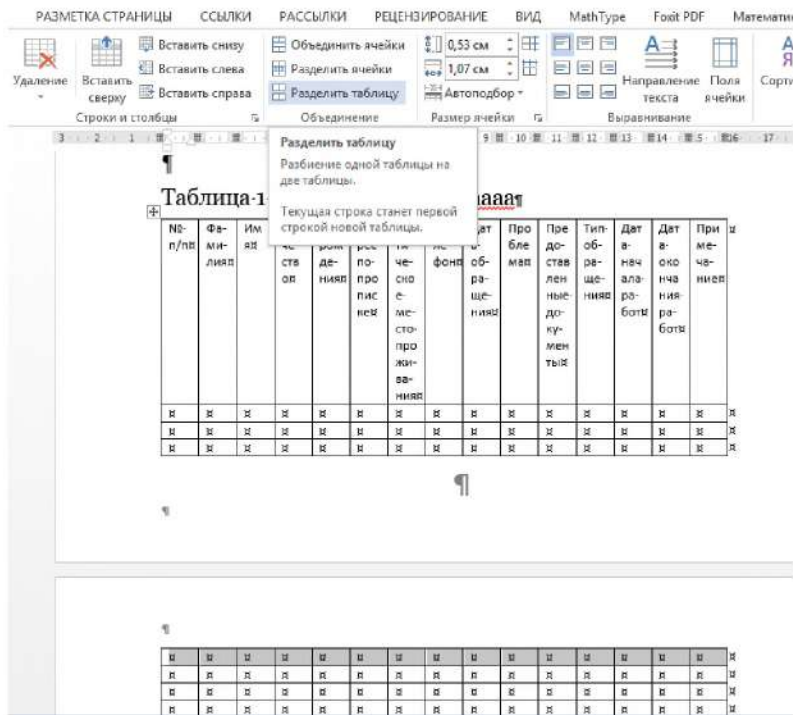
РАЗМЕТКА СТРАНИЦЫ ССЫЛКИ РАССЫЛКИ РЕЦЕНЗИРОВАНИЕ ВИД MathType Foxit PDF Математи

Удаление Вставить сверху Вставить снизу Вставить слева Вставить справа Строки и столбцы

Объединить ячейки Разделить ячейки Разделить таблицу Объединение

0,53 см 1,07 см Автоподбор Размер ячейки

Направление текста Поля ячейки Выравнивание Сорт

Разделить таблицу

Разбиение одной таблицы на две таблицы.

Текущая строка станет первой строкой новой таблицы.

¶

Таблица-1 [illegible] аааа¶

| №-п/п¤ | Фа-ми-лия¤ | Им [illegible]¤ | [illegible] че-ства¤ | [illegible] рож-де-ния¤ | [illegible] рес по-про-пис-ке¤ | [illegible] ти-че-ско-е-ме-сто-про-жи-ва-ния¤ | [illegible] фона¤ | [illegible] ат-а-об-ра-ще-ния¤ | Про-бле-ма¤ | Пре-до-став-лен-ные-до-ку-мен-ты¤ | Тип-об-ра-ще-ния¤ | Дат-а-нач-ала-ра-боты¤ | Дат-а-око-нча-ния-ра-боты¤ | При-ме-ча-ние¤ |
|---|---|---|---|---|---|---|---|---|---|---|---|---|---|---|
| ¤ | ¤ | ¤ | ¤ | ¤ | ¤ | ¤ | ¤ | ¤ | ¤ | ¤ | ¤ | ¤ | ¤ | ¤ |
| ¤ | ¤ | ¤ | ¤ | ¤ | ¤ | ¤ | ¤ | ¤ | ¤ | ¤ | ¤ | ¤ | ¤ | ¤ |
| ¤ | ¤ | ¤ | ¤ | ¤ | ¤ | ¤ | ¤ | ¤ | ¤ | ¤ | ¤ | ¤ | ¤ | ¤ |

¶

¶

¶

| ¤ | ¤ | ¤ | ¤ | ¤ | ¤ | ¤ | ¤ | ¤ | ¤ | ¤ | ¤ | ¤ | ¤ | ¤ |
|---|---|---|---|---|---|---|---|---|---|---|---|---|---|---|
| ¤ | ¤ | ¤ | ¤ | ¤ | ¤ | ¤ | ¤ | ¤ | ¤ | ¤ | ¤ | ¤ | ¤ | ¤ |
| ¤ | ¤ | ¤ | ¤ | ¤ | ¤ | ¤ | ¤ | ¤ | ¤ | ¤ | ¤ | ¤ | ¤ | ¤ |
| ¤ | ¤ | ¤ | ¤ | ¤ | ¤ | ¤ | ¤ | ¤ | ¤ | ¤ | ¤ | ¤ | ¤ | ¤ |